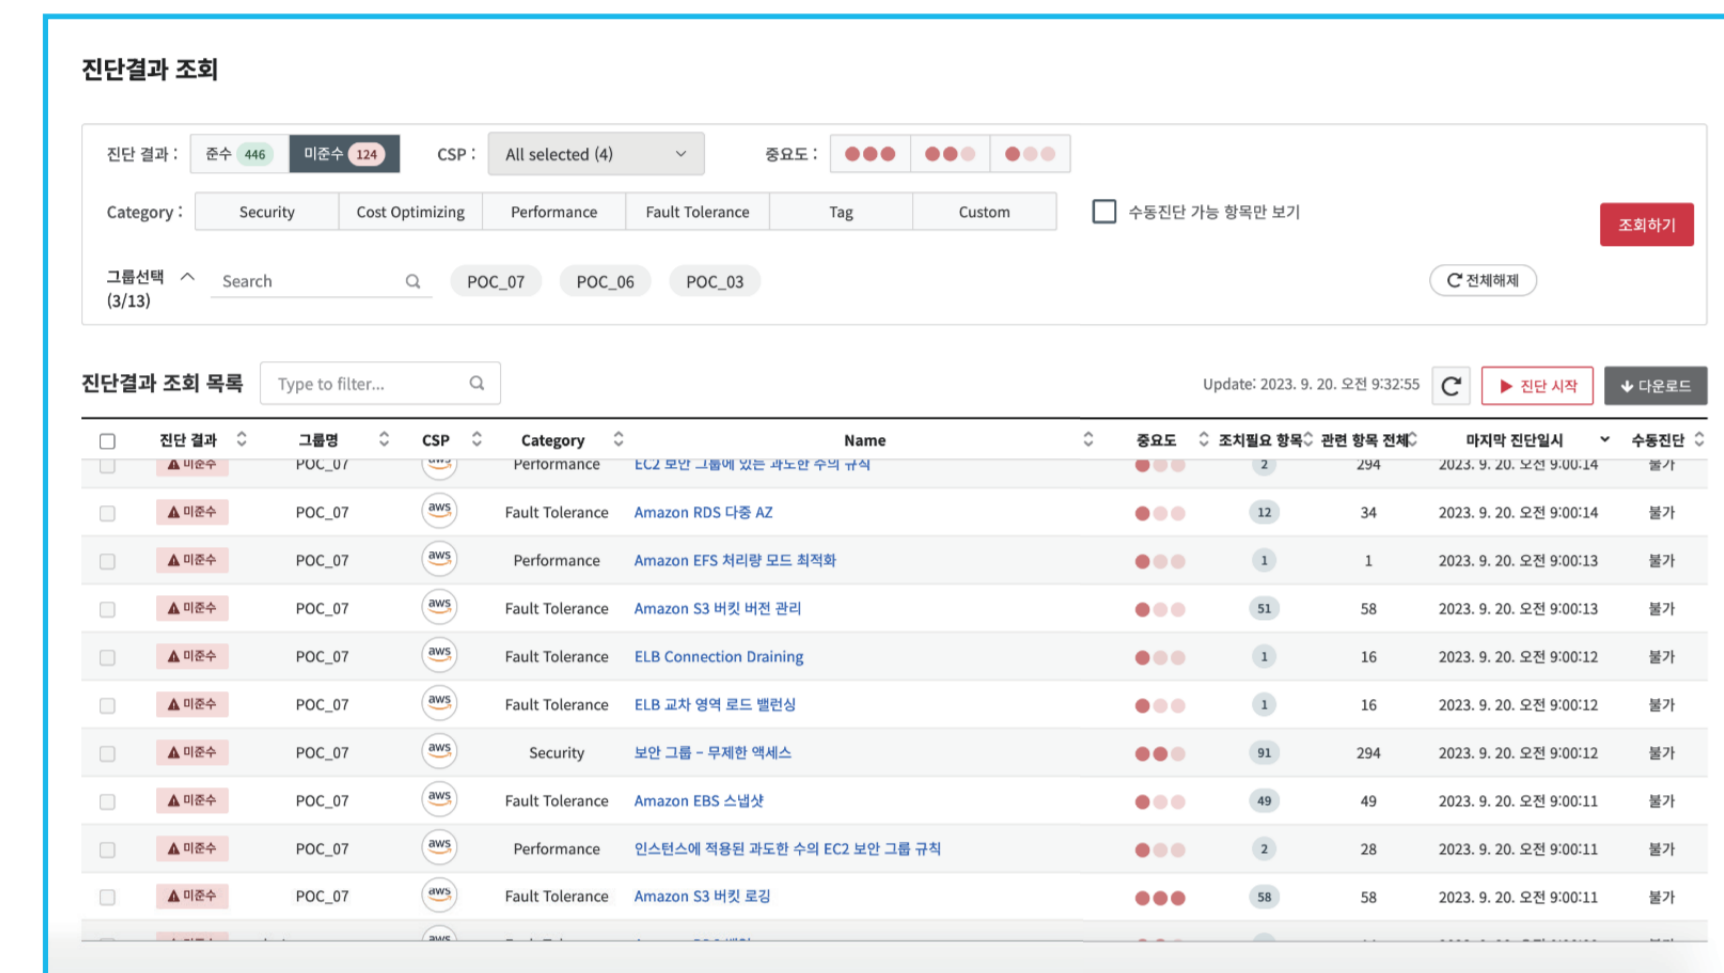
진단결과 조회

진단 결과 : 준수 446 미준수 124 CSP : All selected (4) 중요도 :

Category : Security | Cost Optimizing | Performance | Fault Tolerance | Tag | Custom

수동진단 가능 항목만 보기

조회하기

그룹선택 (3/13) Search POC_07 POC_06 POC_03

전체해제

진단결과 조회 목록 Type to filter...

Update: 2023. 9. 20. 오전 9:32:55

진단 시작 다운로드

| | 진단 결과 | 그룹명 | CSP | Category | Name | 중요도 | 조치필요 항목 | 관련 항목 전체 | 마지막 진단일시 | 수동진단 |
|---|---|---|---|---|---|---|---|---|---|---|
| | 미준수 | POC_07 | aws | Performance | EC2 보안 그룹에 있는 과도한 수의 규칙 | | 2 | 294 | 2023. 9. 20. 오전 9:00:14 | 불가 |
| | 미준수 | POC_07 | aws | Fault Tolerance | Amazon RDS 다중 AZ | | 12 | 34 | 2023. 9. 20. 오전 9:00:14 | 불가 |
| | 미준수 | POC_07 | aws | Performance | Amazon EFS 처리량 모드 최적화 | | 1 | 1 | 2023. 9. 20. 오전 9:00:13 | 불가 |
| | 미준수 | POC_07 | aws | Fault Tolerance | Amazon S3 버킷 버전 관리 | | 51 | 58 | 2023. 9. 20. 오전 9:00:13 | 불가 |
| | 미준수 | POC_07 | aws | Fault Tolerance | ELB Connection Draining | | 1 | 16 | 2023. 9. 20. 오전 9:00:12 | 불가 |
| | 미준수 | POC_07 | aws | Fault Tolerance | ELB 교차 영역 로드 밸런싱 | | 1 | 16 | 2023. 9. 20. 오전 9:00:12 | 불가 |
| | 미준수 | POC_07 | aws | Security | 보안 그룹 - 무제한 액세스 | | 91 | 294 | 2023. 9. 20. 오전 9:00:12 | 불가 |
| | 미준수 | POC_07 | aws | Fault Tolerance | Amazon EBS 스냅샷 | | 49 | 49 | 2023. 9. 20. 오전 9:00:11 | 불가 |
| | 미준수 | POC_07 | aws | Performance | 인스턴스에 적용된 과도한 수의 EC2 보안 그룹 규칙 | | 2 | 28 | 2023. 9. 20. 오전 9:00:11 | 불가 |
| | 미준수 | POC_07 | aws | Fault Tolerance | Amazon S3 버킷 로깅 | | 58 | 58 | 2023. 9. 20. 오전 9:00:11 | 불가 |